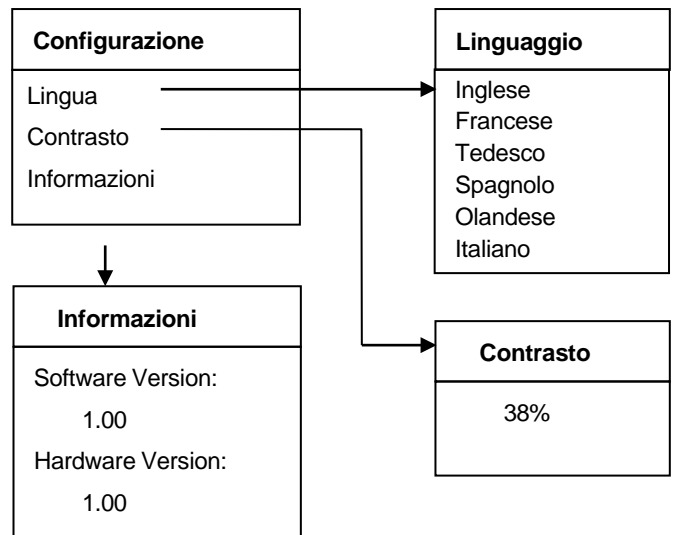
**Configurazione**

Lingua

Contrasto

Informazioni

**Linguaggio**

Inglese

Francese

Tedesco

Spagnolo

Olandese

Italiano

**Informazioni**

Software Version:

1.00

Hardware Version:

1.00

**Contrasto**

38%